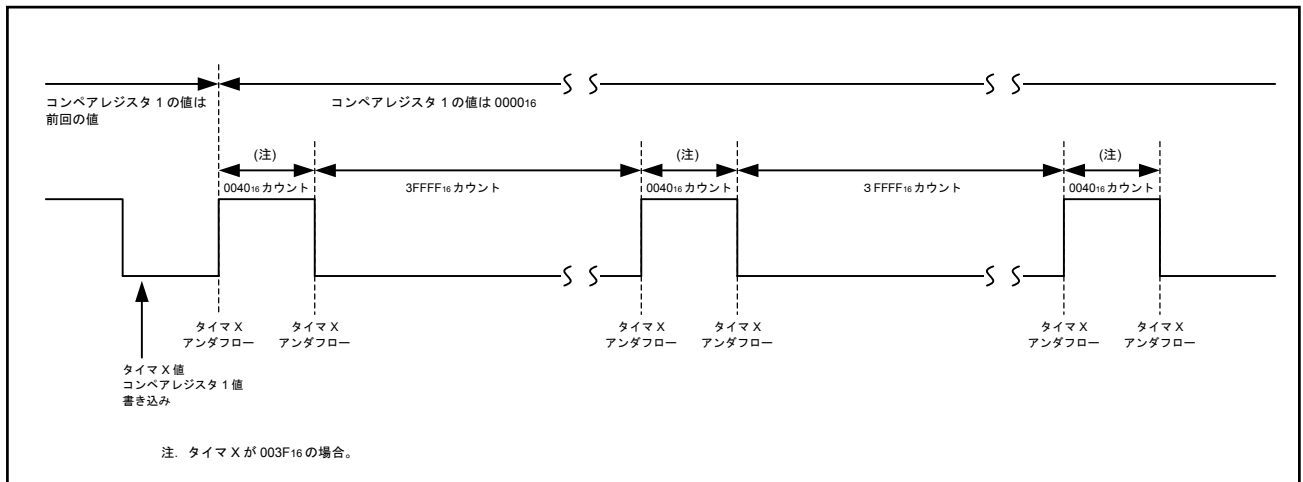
コンペアレジスタ 1 の値は前回の値

コンペアレジスタ 1 の値は $0000_{16}$

(注)

$0040_{16}$ カウント

$3FFFF_{16}$ カウント

(注)

$0040_{16}$ カウント

$3FFFF_{16}$ カウント

(注)

$0040_{16}$ カウント

タイマ X アンダフロー

タイマ X アンダフロー

タイマ X アンダフロー

タイマ X アンダフロー

タイマ X アンダフロー

タイマ X アンダフロー

タイマ X 値
コンペアレジスタ 1 値
書き込み

注．タイマ X が $003F_{16}$ の場合。